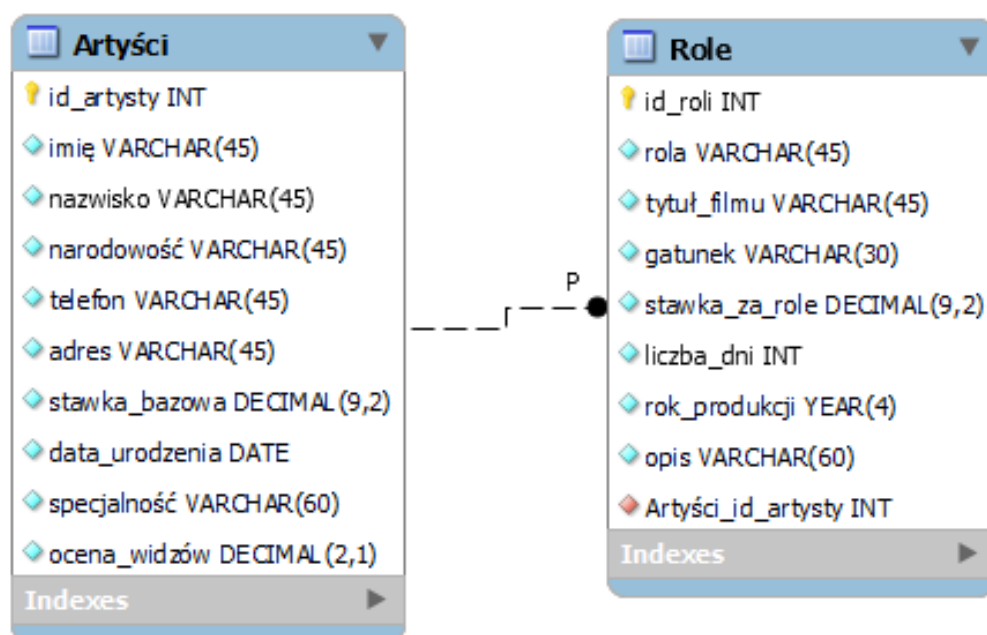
Artyści

id_artysty INT
imię VARCHAR(45)
nazwisko VARCHAR(45)
narodowość VARCHAR(45)
telefon VARCHAR(45)
adres VARCHAR(45)
stawka_bazowa DECIMAL(9,2)
data_urodzenia DATE
specjalność VARCHAR(60)
ocena_widzów DECIMAL(2,1)

Indexes

Role

id_roli INT
rola VARCHAR(45)
tytuł_filmu VARCHAR(45)
gatunek VARCHAR(30)
stawka_za_role DECIMAL(9,2)
liczba_dni INT
rok_produkcji YEAR(4)
opis VARCHAR(60)
Artyści_id_artysty INT

Indexes

P